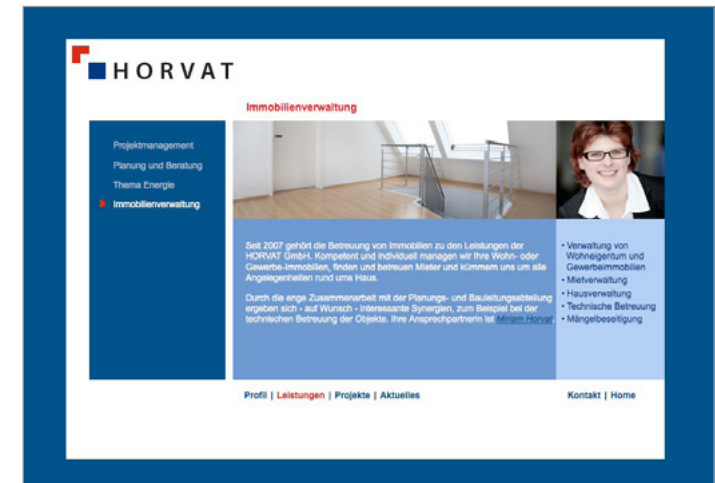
HORVAT

Immobilienverwaltung

Projektmanagement
Planung und Beratung
Thema Energie
Immobilienverwaltung

Seit 2007 gehört die Betreuung von Immobilien zu den Leistungen der HORVAT GmbH. Kompetent und individuell managen wir Ihre Wohn- oder Gewerbe-Immobilien, finden und betreuen Mieter und kümmern uns um alle Angelegenheiten rund ums Haus.

Durch die enge Zusammenarbeit mit der Planungs- und Bauleitungsabteilung ergeben sich - auf Wunsch - interessante Synergien, zum Beispiel bei der technischen Betreuung der Objekte. Ihre Ansprechpartnerin ist Miriam Horvat

• Verwaltung von Wohneigentum und Gewerbeimmobilien
• Mietverwaltung
• Hausverwaltung
• Technische Betreuung
• Mängelbeseitigung

Profil | Leistungen | Projekte | Aktuelles

Kontakt | Home